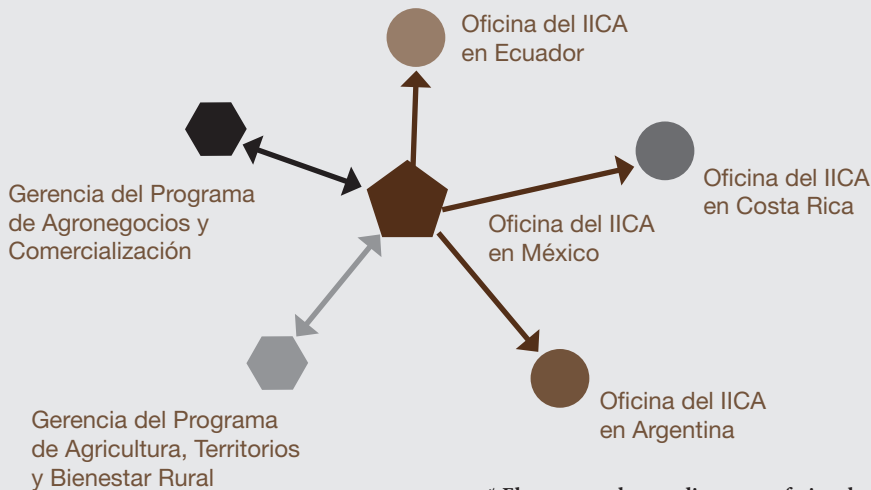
Oficina del IICA en Ecuador

Gerencia del Programa de Agronegocios y Comercialización

Oficina del IICA en Costa Rica

Oficina del IICA en México

Gerencia del Programa de Agricultura, Territorios y Bienestar Rural

Oficina del IICA en Argentina

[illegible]